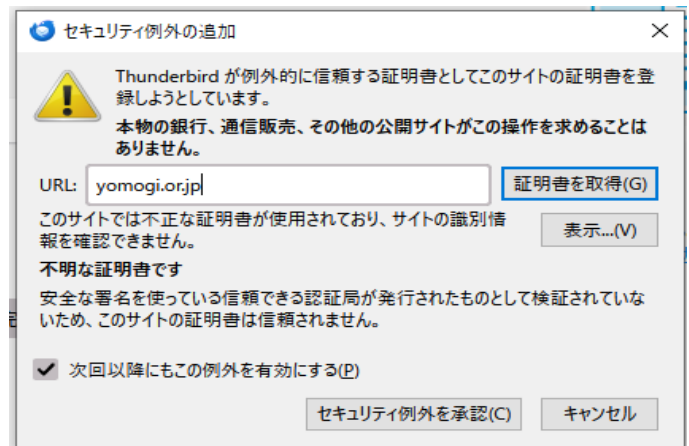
セキュリティ例外の追加

Thunderbird が例外的に信頼する証明書としてこのサイトの証明書を登録しようとしています。

本物の銀行、通信販売、その他の公開サイトがこの操作を求めることはありません。

URL: yomogi.or.jp

証明書を取得(G)

このサイトでは不正な証明書が使用されており、サイトの識別情報を確認できません。

表示...(V)

不明な証明書です

安全な署名を使っている信頼できる認証局が発行されたものとして検証されていないため、このサイトの証明書は信頼されません。

次回以降にもこの例外を有効にする(P)

セキュリティ例外を承認(C)

キャンセル